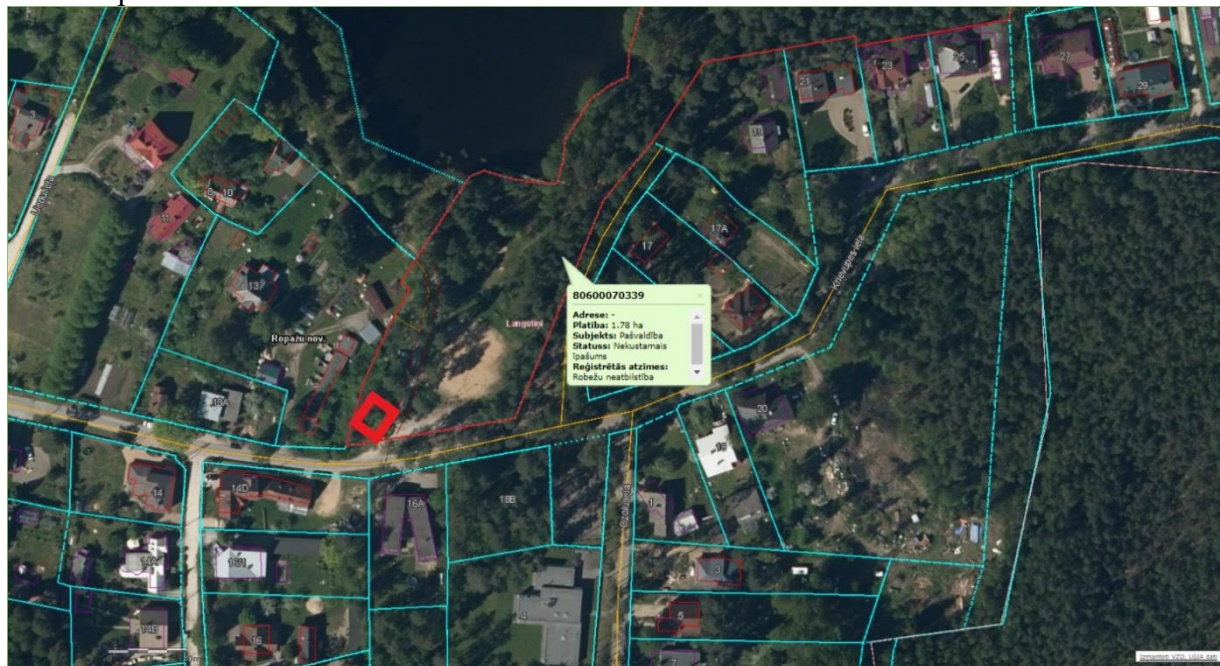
80600070339
×
Adrese: -
Platība: 1.78 ha
Subjekts: Pašvaldība
Statuss: Nekustamais īpašums
Reģistrētās atzīmes:
Robežu neatbilstība

Ropažu nov.
Langstiņi
8
10
11
13
17
17A
21
23
27
29
18
14
14D
16A
18B
20
3
5
6
7
16
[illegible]